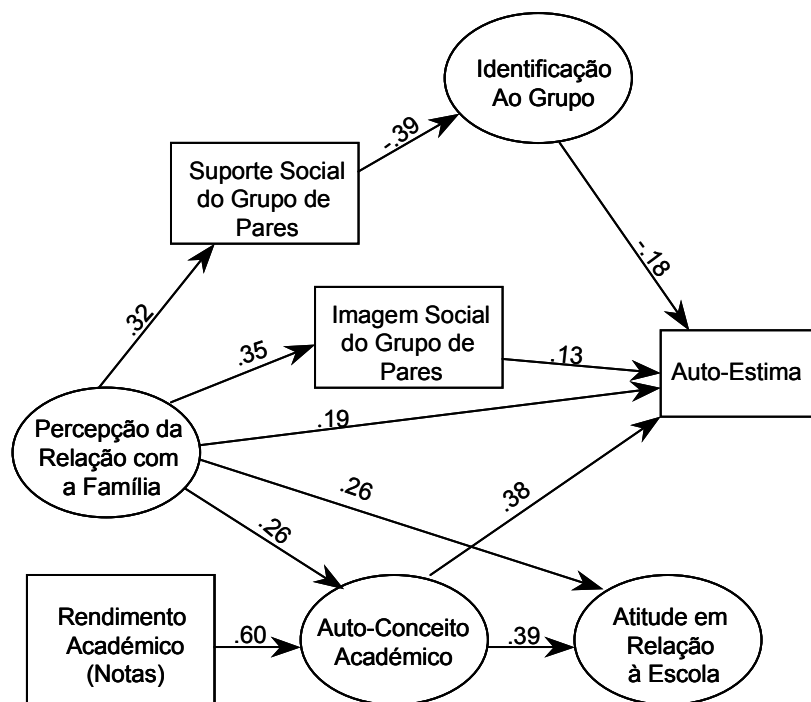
Identificação Ao Grupo

-.39

Suporte Social do Grupo de Pares

-.18

.32

Imagem Social do Grupo de Pares

.35

.13

Auto-Estima

.19

Percepção da Relação com a Família

.26

.38

.26

Rendimento Académico (Notas)

.60

Auto-Conceito Académico

.39

Atitude em Relação à Escola